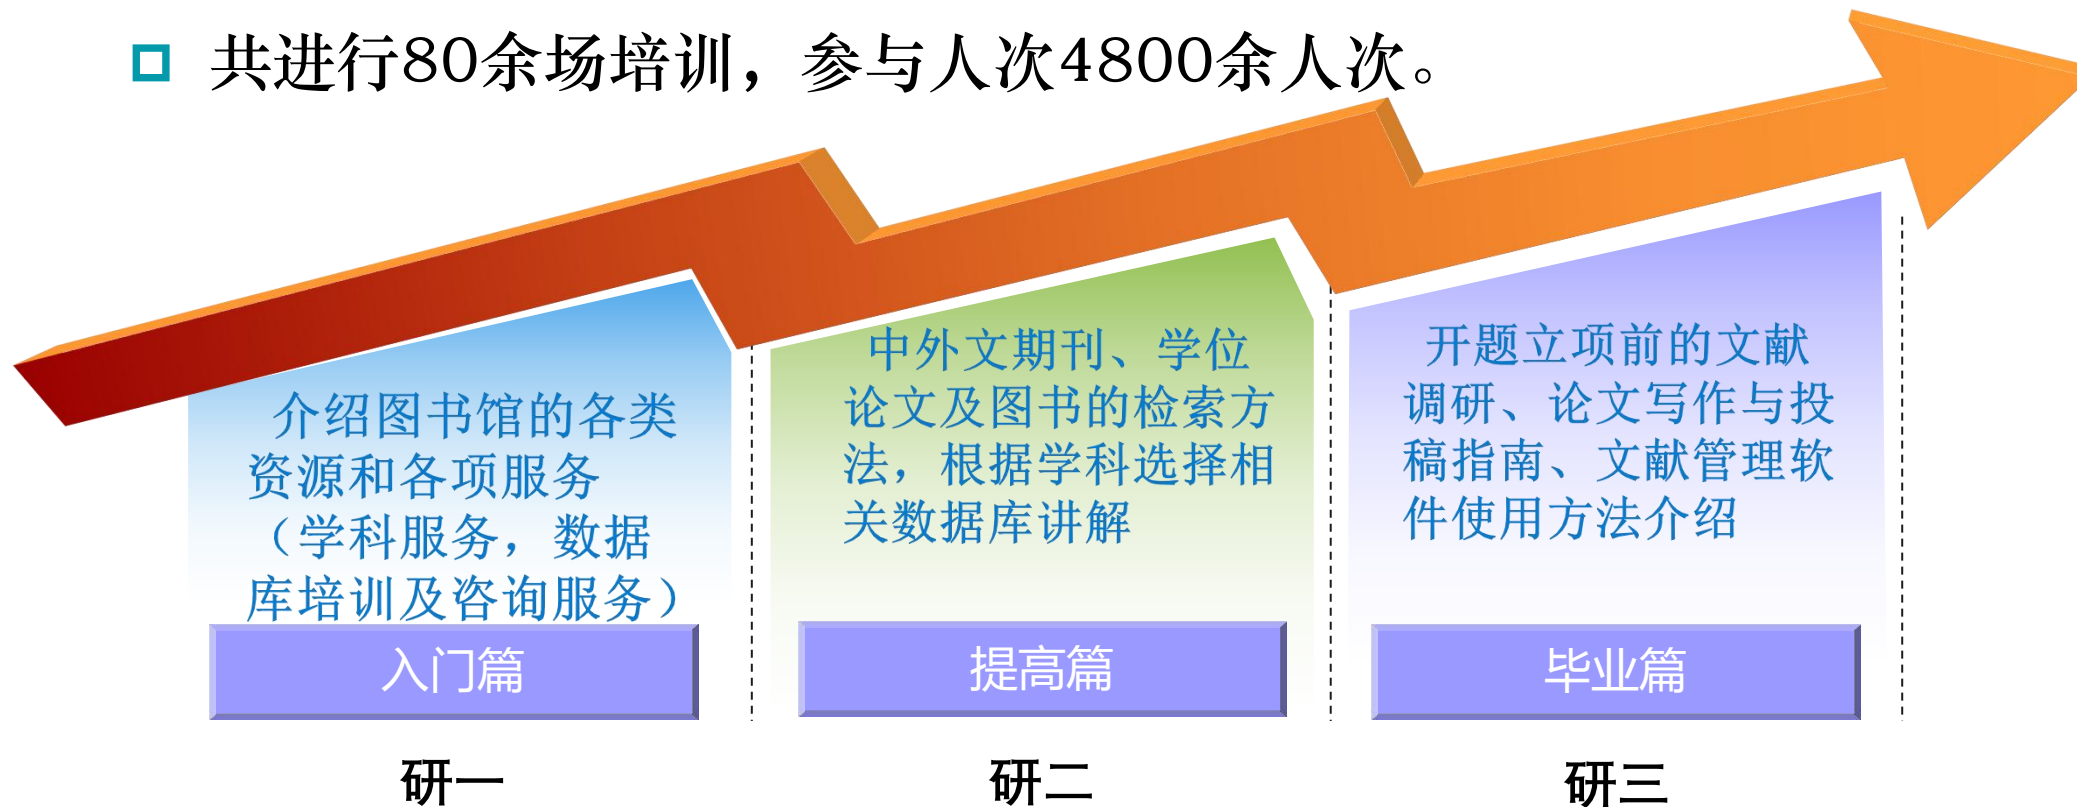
共进行80余场培训，参与人次4800余人次。

介绍图书馆的各类资源和各项服务（学科服务，数据库培训及咨询服务）

入门篇

研一

中外文期刊、学位论文及图书的检索方法，根据学科选择相关数据库讲解

提高篇

研二

开题立项前的文献调研、论文写作与投稿指南、文献管理软件使用方法介绍

毕业篇

研三